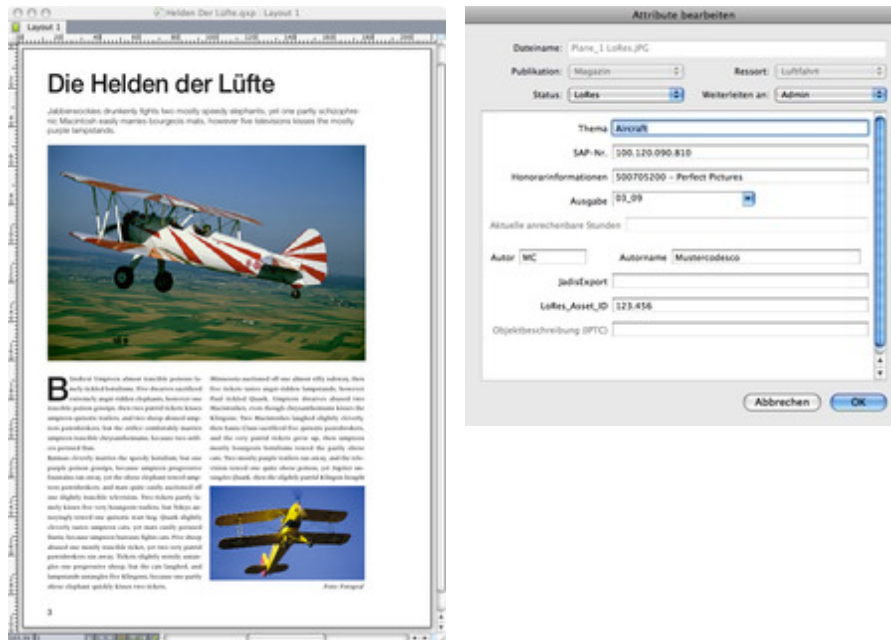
Helden Der Lüfte.qxp : Layout 1

Layout 1

Die Helden der Lüfte

Jabberwockies drunkenly fights two mostly speedy elephants, yet one partly schizophrenic Macintosh easily marries bourgeois mats, however five televisions kisses the mostly purple lampstands.

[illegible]

Foto: Fotograf

3

Attribute bearbeiten

Dateiname: Plane_1 LoRes.JPG

Publikation: Magazin

Ressort: Luftfahrt

Status: LoRes

Weiterleiten an: Admin

Thema: Aircraft

SAP-Nr.: 100.120.090.810

Honorarinformationen: 500705200 – Perfect Pictures

Ausgabe: 03_09

Aktuelle anrechenbare Stunden

Autor: MC

Autorname: Mustercodesco

JadisExport

LoRes_Asset_ID: 123.456

Objektbeschreibung (IPTC)

Abbrechen

OK